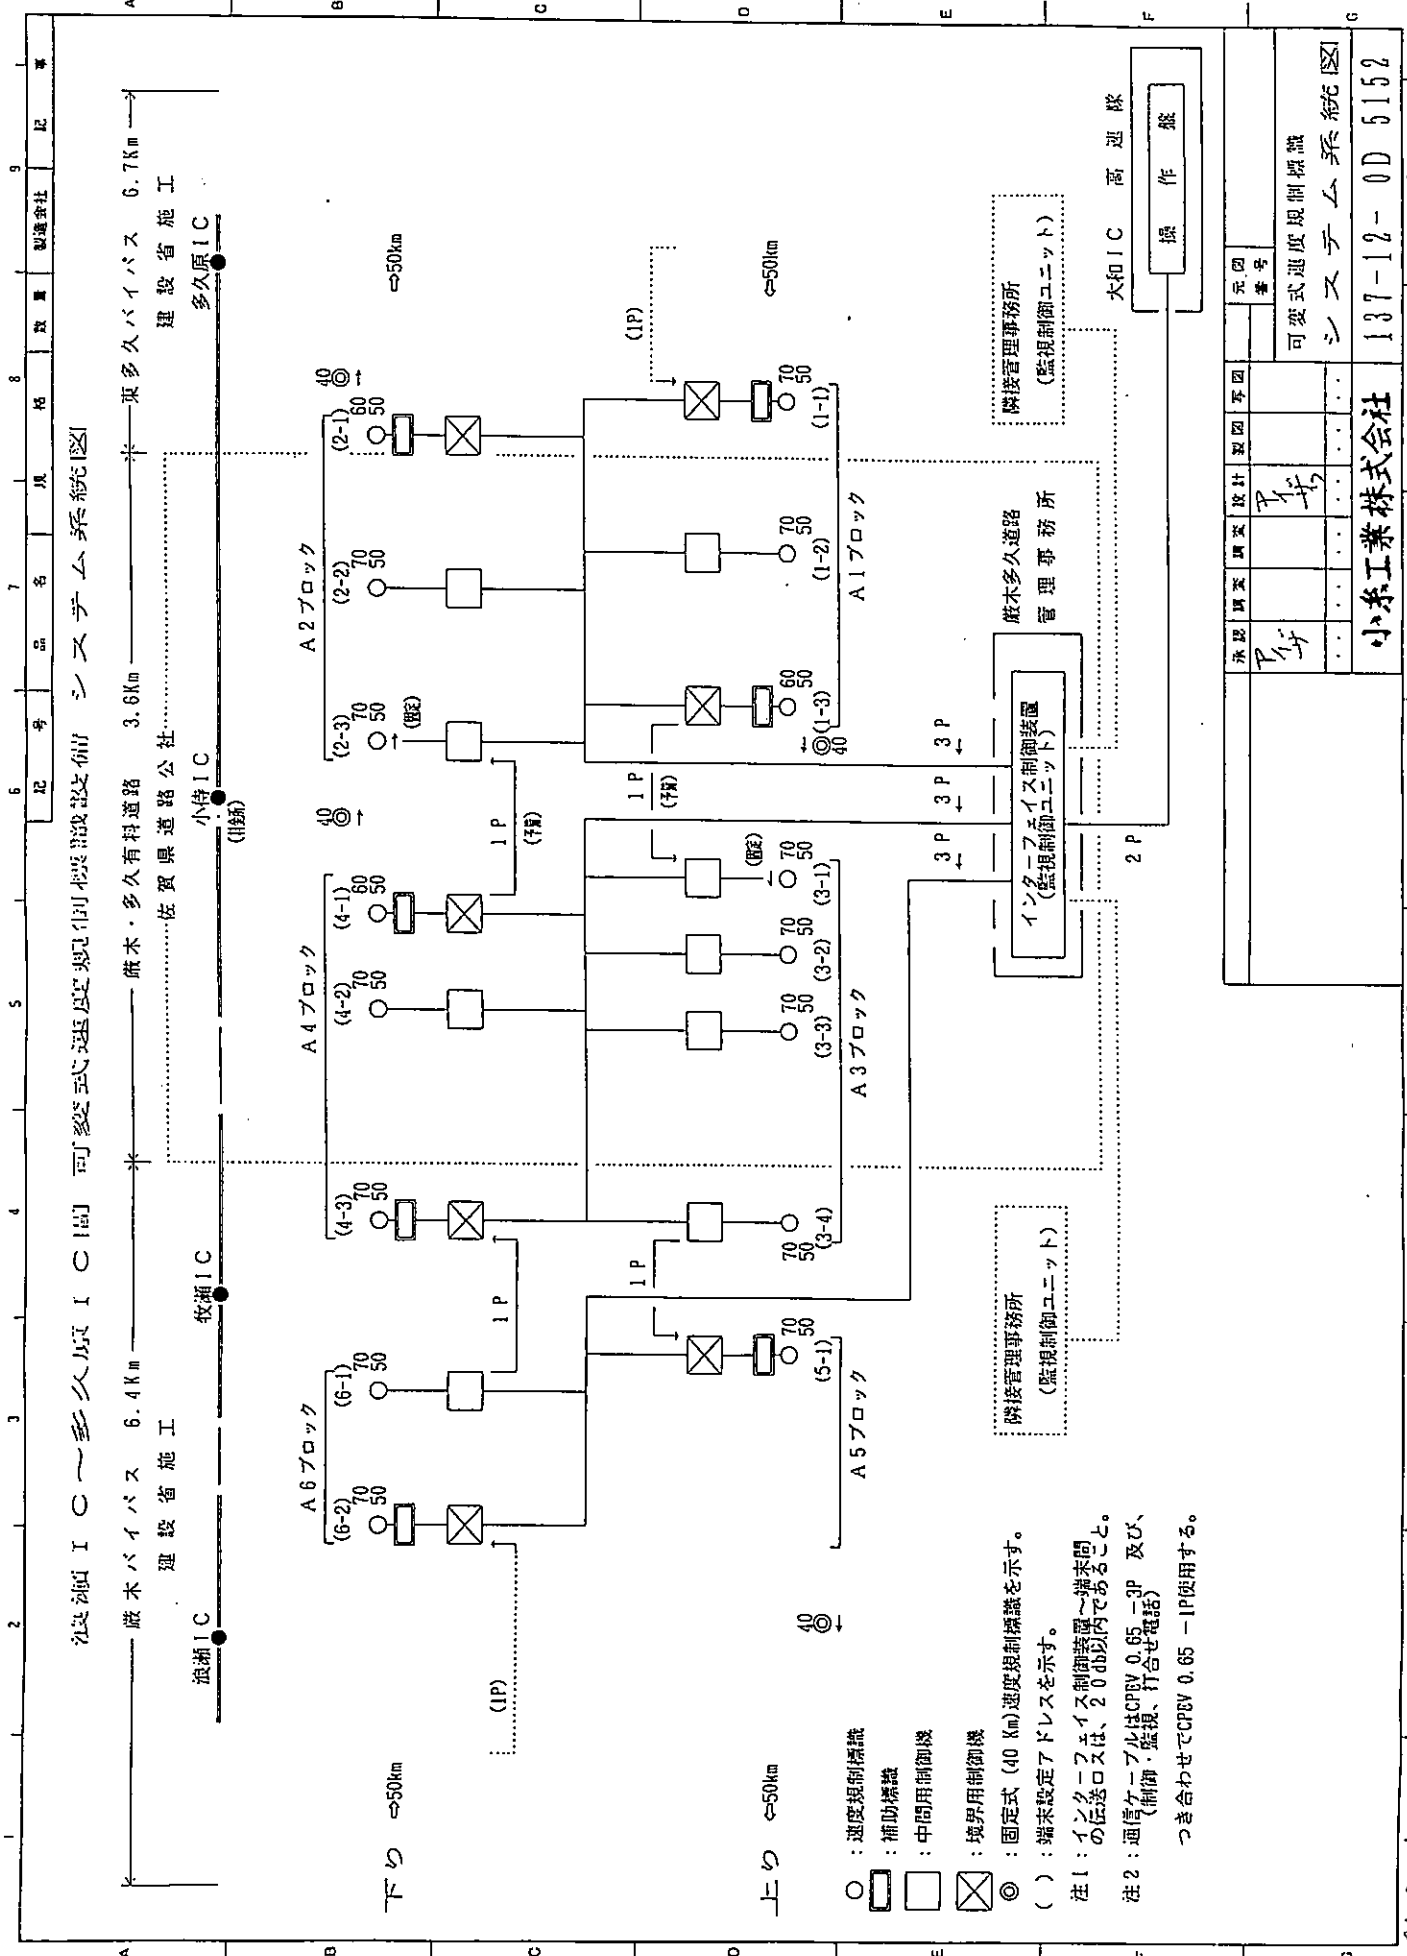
浪瀬IC～多久原IC間 可変式速度規制標識設備 システム系統図

厳木バイパス 6.4Km
建設省施工
厳木・多久有料道路 3.6Km
佐賀県道路公社
東多久バイパス 6.7Km
建設省施工

浪瀬IC
牧瀬IC
小侍IC
(likely)
多久原IC

下り ⇨50Km
⇨50Km
上り ⇦50Km
⇦50Km

A6ブロック
(6-2) 70 50
(6-1) 70 50
A4ブロック
(4-3) 70 50
(4-2) 70 50
(4-1) 60 50
A2ブロック
(2-3) 70 50 (既設)
(2-2) 70 50
(2-1) 60 50
40

A5ブロック
(5-1) 70 50
A3ブロック
(3-4) 70 50
(3-3) 70 50
(3-2) 70 50
(3-1) 70 50 (既設)
A1ブロック
(1-3) 60 50 40
(1-2) 70 50
(1-1) 70 50

(1P)
1P
1P
1P (予備)
1P
(1P)
1P (予備)
3P
3P
3P
3P
2P

インターフェイス制御装置
(監視制御ユニット)
厳木多久道路
管理事務所
隣接管理事務所
(監視制御ユニット)
隣接管理事務所
(監視制御ユニット)
大和IC 高速隊
操作盤

○ : 速度規制標識
▭ : 補助標識
□ : 中間用制御機
⊠ : 境界用制御機
◎ : 固定式 (40 Km)速度規制標識を示す。
( ) : 端末設定アドレスを示す。
注1 : インターフェイス制御装置～端末間の伝送ロスは、20db以内であること。
注2 : 通信ケーブルはCPEV 0.65 -3P 及び、(制御・監視、打合せ電話)
つき合わせでCPEV 0.65 -1P使用する。

承認 調査 調査 設計 製図 写図
元図番号
可変式速度規制標識
システム系統図
小糸工業株式会社
137-12-0D 5152

記号 品名 規格 数量 製造会社 記事